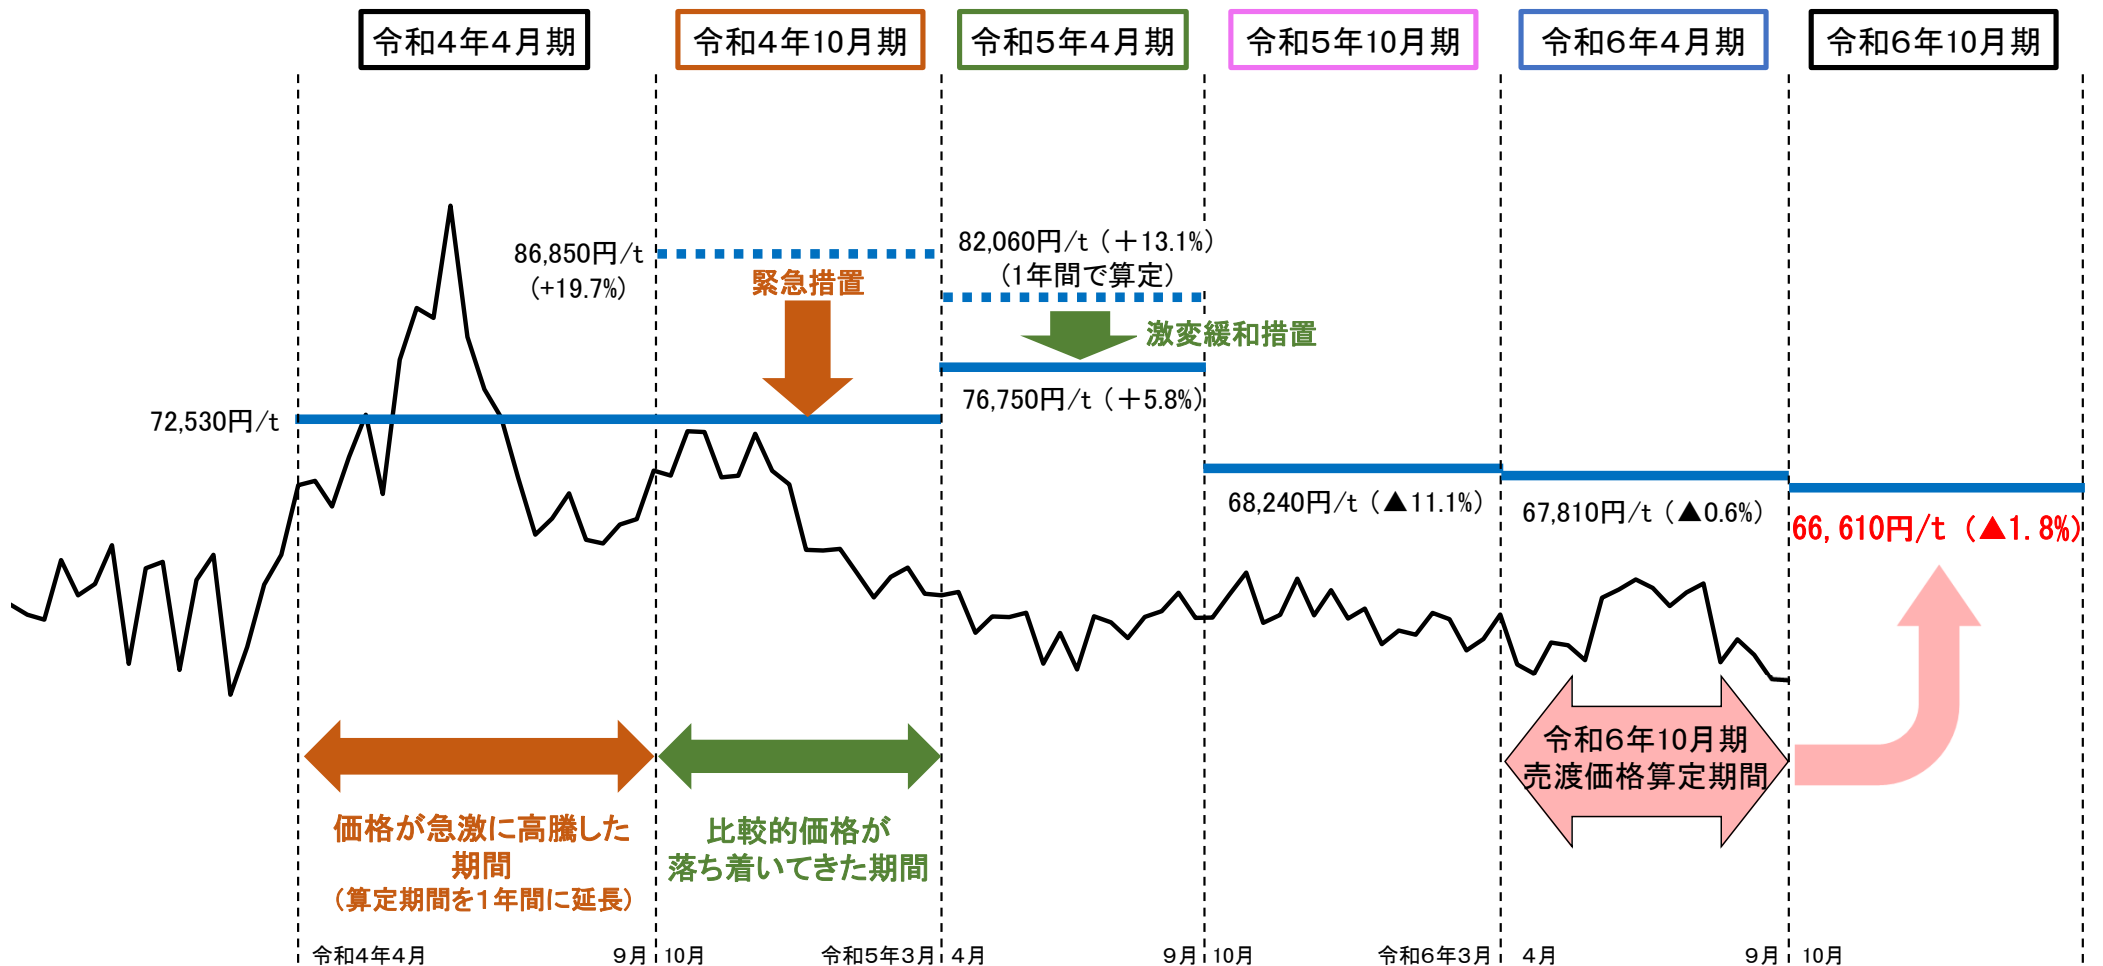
令和4年4月期

令和4年10月期

令和5年4月期

令和5年10月期

令和6年4月期

令和6年10月期

86,850円/t (+19.7%)

緊急措置

82,060円/t（＋13.1%）
（1年間で算定）

激変緩和措置

72,530円/t

76,750円/t（＋5.8%）

68,240円/t（▲11.1%）

67,810円/t（▲0.6%）

66,610円/t（▲1.8%）

令和6年10月期
売渡価格算定期間

価格が急激に高騰した期間
（算定期間を1年間に延長）

比較的価格が落ち着いてきた期間

令和4年4月　9月　10月　令和5年3月　4月　9月　10月　令和6年3月　4月　9月　10月